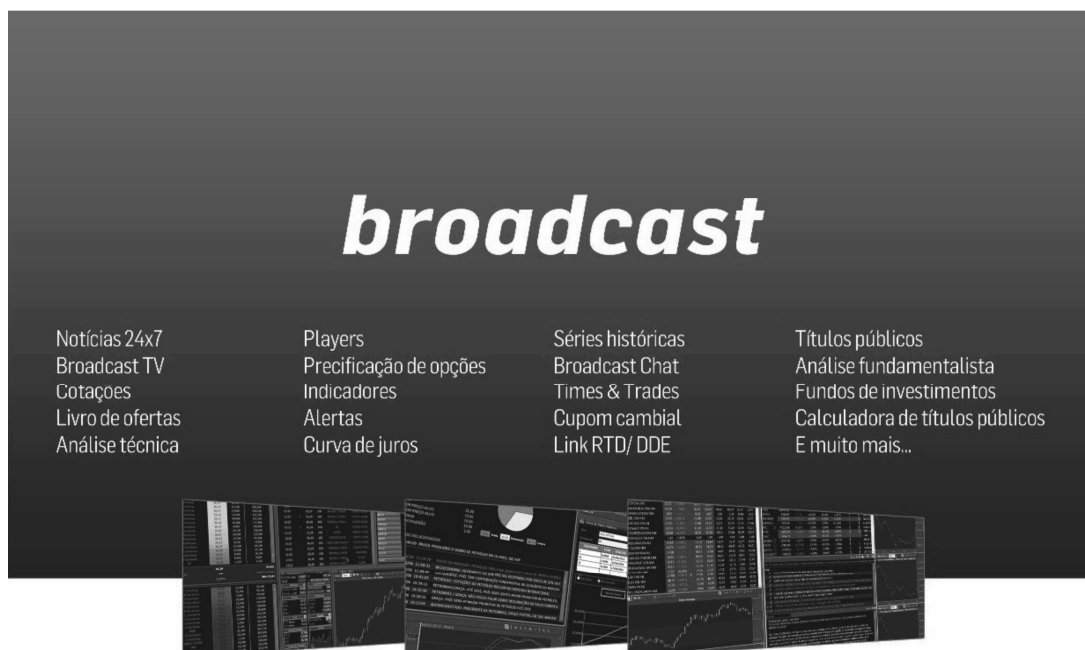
broadcast

Notícias 24x7
Broadcast TV
Cotaçoes
Livro de ofertas
Análise técnica

Players
Precificação de opções
Indicadores
Alertas
Curva de juros

Séries históricas
Broadcast Chat
Times & Trades
Cupom cambial
Link RTD/ DDE

Títulos públicos
Análise fundamentalista
Fundos de investimentos
Calculadora de títulos públicos
E muito mais...